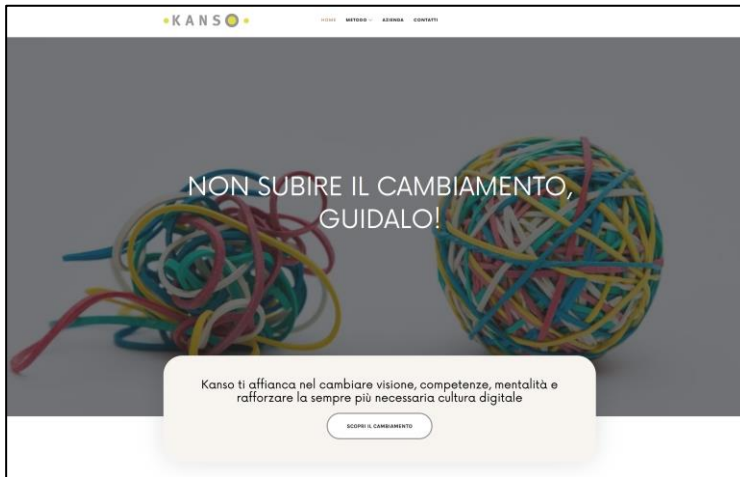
•KANSO•

HOME METODO AZIENDA CONTATTI

NON SUBIRE IL CAMBIAMENTO, GUIDALO!

Kanso ti affianca nel cambiare visione, competenze, mentalità e rafforzare la sempre più necessaria cultura digitale

SCOPRI IL CAMBIAMENTO